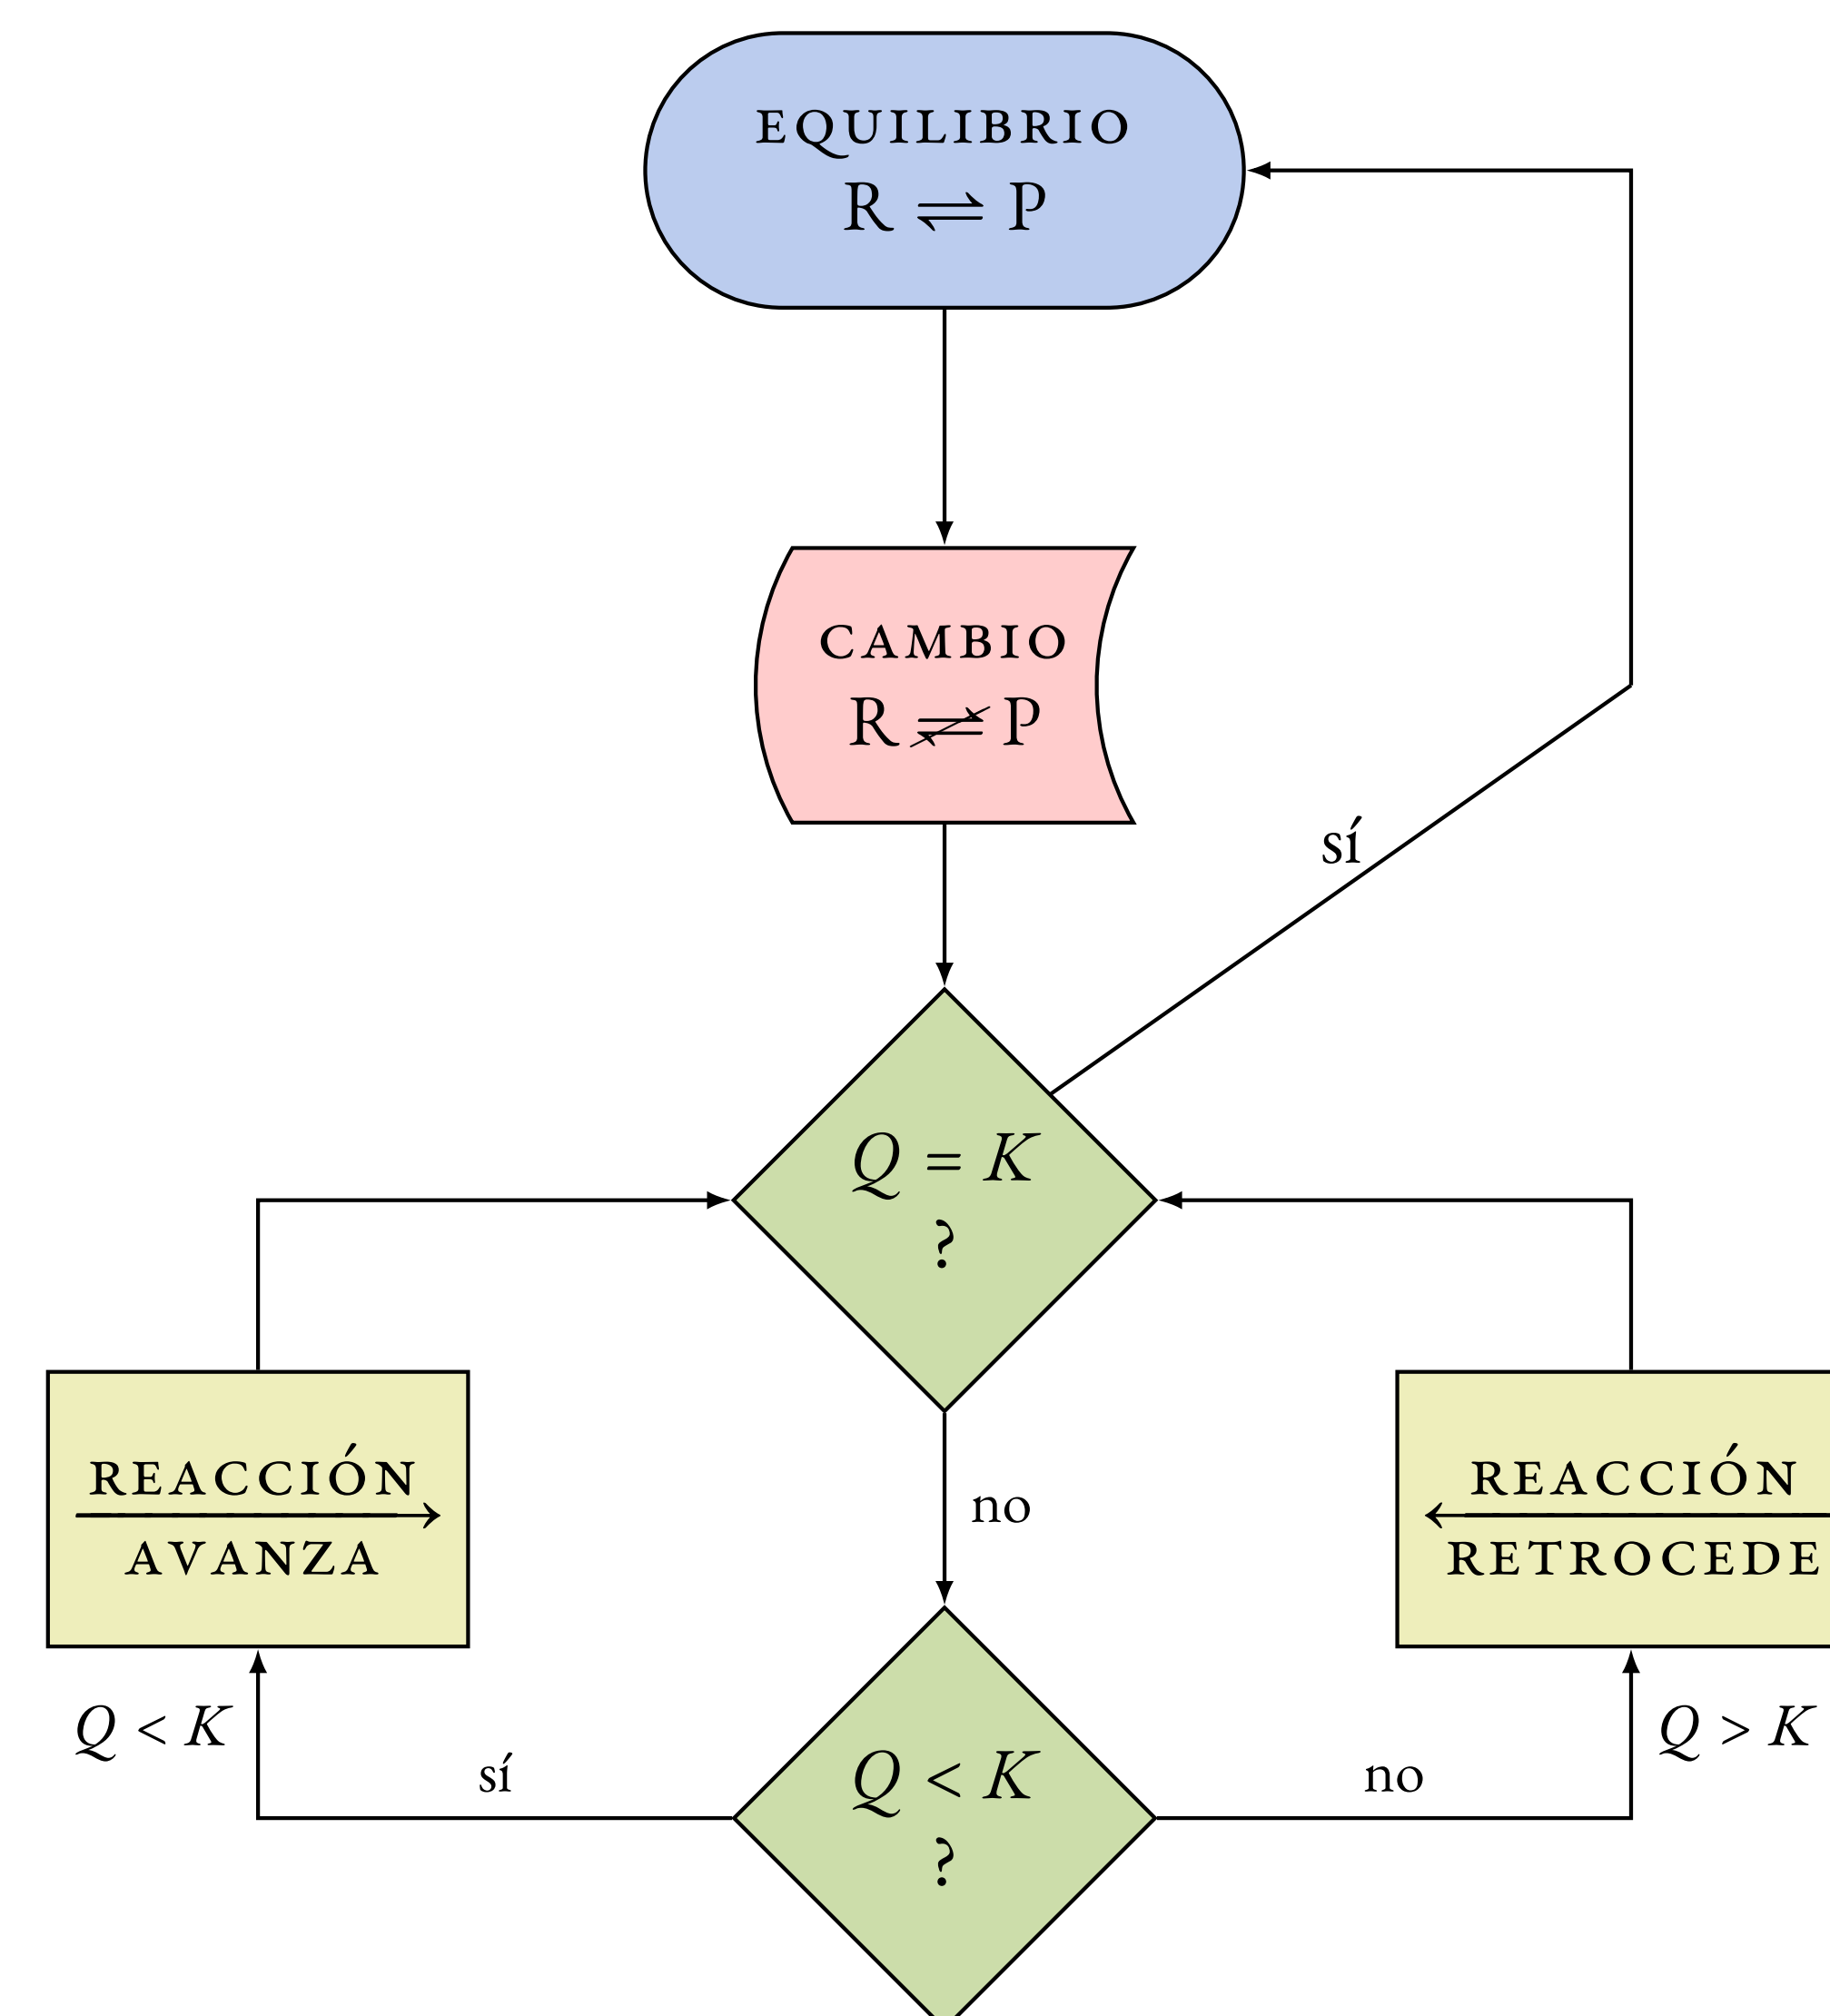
EQUILIBRIO
$R \rightleftharpoons P$

CAMBIO
$R \not\rightleftharpoons P$

sí

$Q = K$
?

REACCIÓN
$\longrightarrow$
AVANZA

REACCIÓN
$\longleftarrow$
RETROCEDE

no

$Q < K$

sí

$Q < K$
?

no

$Q > K$